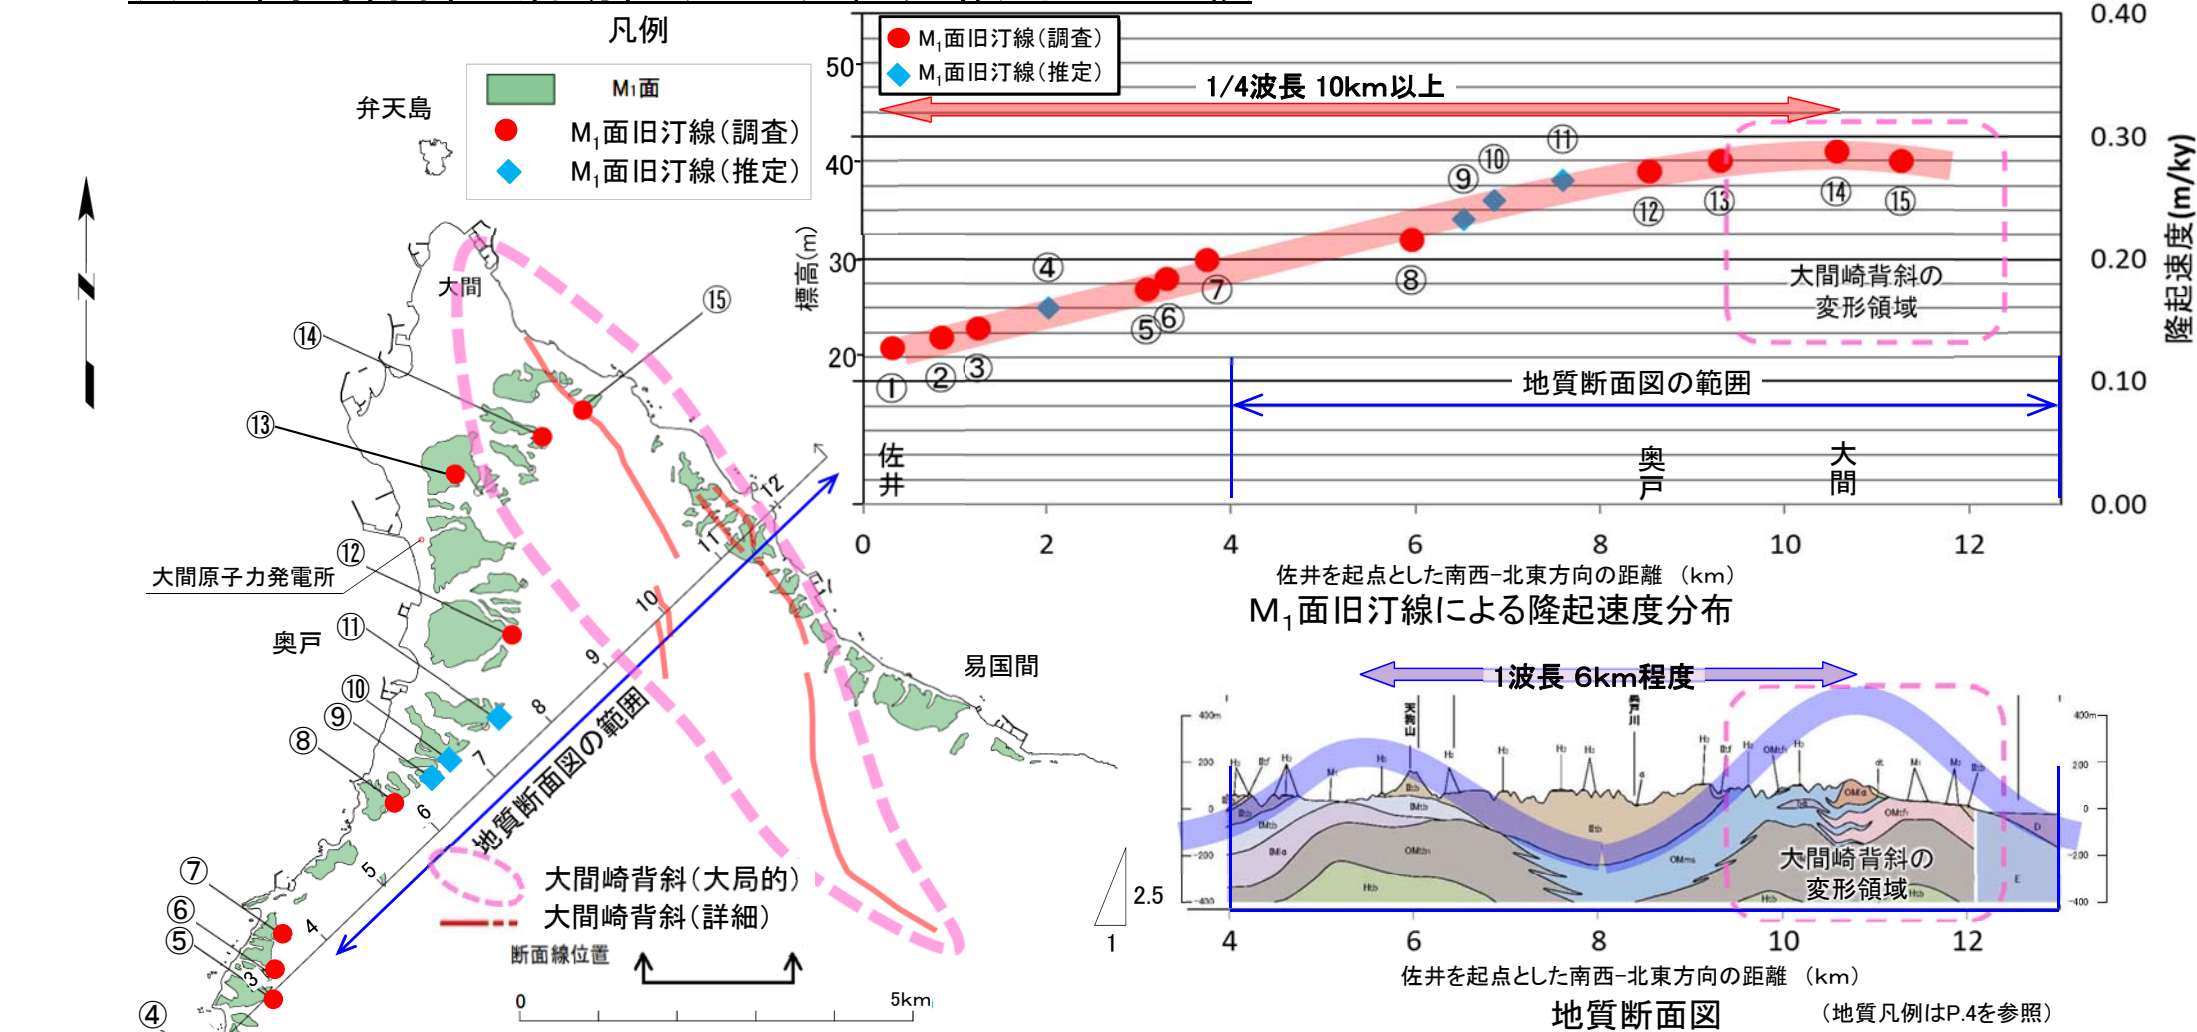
凡例

$M_1$面

$M_1$面旧汀線(調査)

$M_1$面旧汀線(推定)

弁天島

大間

⑮

⑭

⑬

⑫

大間原子力発電所

奥戸

⑪

⑩

⑨

⑧

⑦

⑥

⑤

④

易国間

12

11

10

9

8

7

6

5

4

3

地質断面図の範囲

大間崎背斜(大局的)

大間崎背斜(詳細)

断面線位置

0

5km

$M_1$面旧汀線(調査)

$M_1$面旧汀線(推定)

1/4波長 10km以上

50

40

30

20

標高(m)

0.40

0.30

0.20

0.10

0.00

隆起速度(m/ky)

① ② ③ ④ ⑤ ⑥ ⑦ ⑧ ⑨ ⑩ ⑪ ⑫ ⑬ ⑭ ⑮

大間崎背斜の変形領域

地質断面図の範囲

佐井

奥戸

大間

0 2 4 6 8 10 12

佐井を起点とした南西−北東方向の距離 (km)

$M_1$面旧汀線による隆起速度分布

1波長 6km程度

2.5

1

大間崎背斜の変形領域

4 6 8 10 12

佐井を起点とした南西−北東方向の距離 (km)

地質断面図

(地質凡例はP.4を参照)